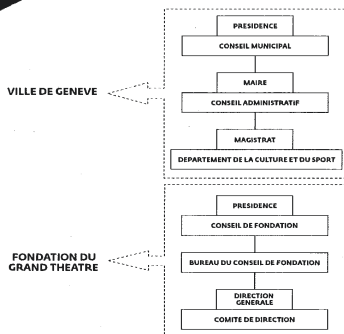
VILLE DE GENEVE

PRESIDENCE

CONSEIL MUNICIPAL

MAIRE

CONSEIL ADMINISTRATIF

MAGISTRAT

DEPARTEMENT DE LA CULTURE ET DU SPORT

FONDATION DU GRAND THEATRE

PRESIDENCE

CONSEIL DE FONDATION

BUREAU DU CONSEIL DE FONDATION

DIRECTION GENERALE

COMITE DE DIRECTION